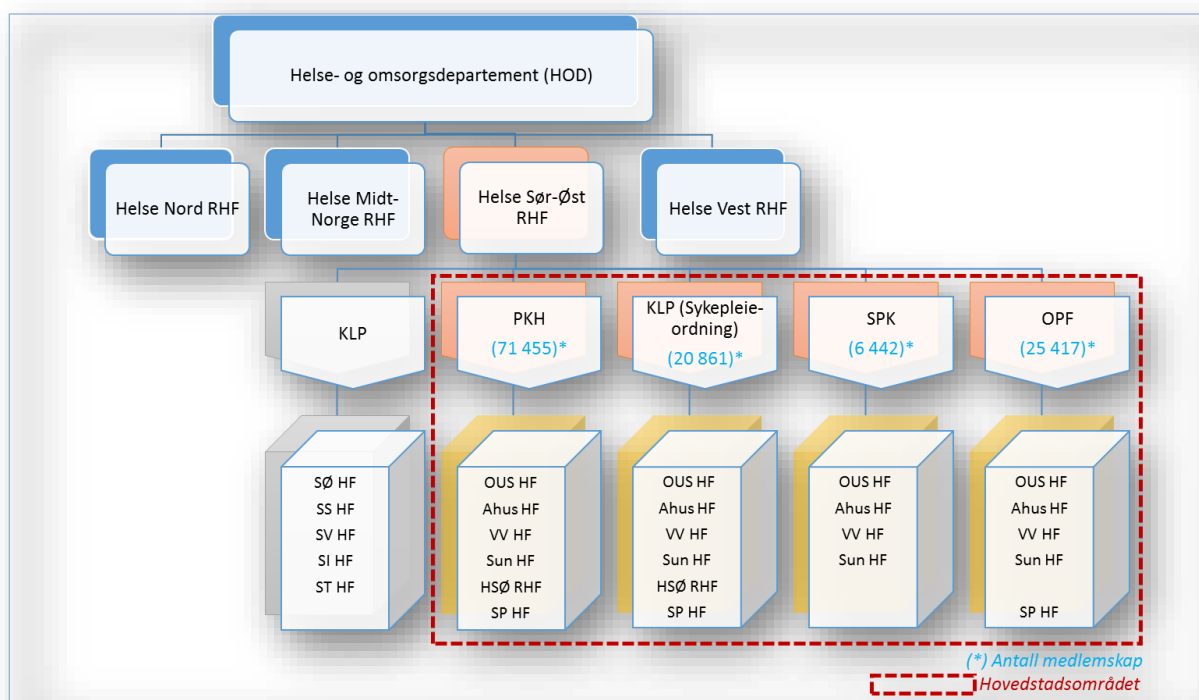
Helse- og omsorgsdepartement (HOD)

Helse Nord RHF

Helse Midt-Norge RHF

Helse Sør-Øst RHF

Helse Vest RHF

KLP

PKH
(71 455)*

KLP (Sykepleieordning)
(20 861)*

SPK
(6 442)*

OPF
(25 417)*

SØ HF
SS HF
SV HF
SI HF
ST HF

OUS HF
Ahus HF
VV HF
Sun HF
HSØ RHF
SP HF

OUS HF
Ahus HF
VV HF
Sun HF
HSØ RHF
SP HF

OUS HF
Ahus HF
VV HF
Sun HF

OUS HF
Ahus HF
VV HF
Sun HF
SP HF

(*) Antall medlemskap

Hovedstadsområdet